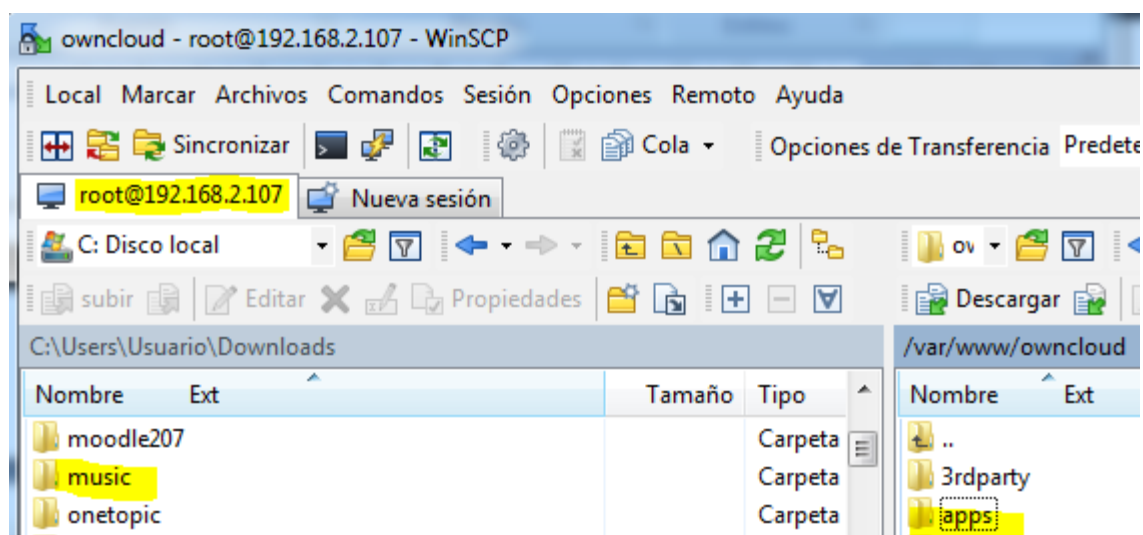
owncloud - root@192.168.2.107 - WinSCP

Local Marcar Archivos Comandos Sesión Opciones Remoto Ayuda

Sincronizar Cola Opciones de Transferencia Predete

root@192.168.2.107 Nueva sesión

C: Disco local ov

subir Editar Propiedades Descargar

C:\Users\Usuario\Downloads

/var/www/owncloud

| Nombre | Ext | Tamaño | Tipo |
|---|---|---|---|
| moodle207 | | | Carpeta |
| music | | | Carpeta |
| onetopic | | | Carpeta |

| Nombre | Ext |
|---|---|
| .. | |
| 3rdparty | |
| apps | |